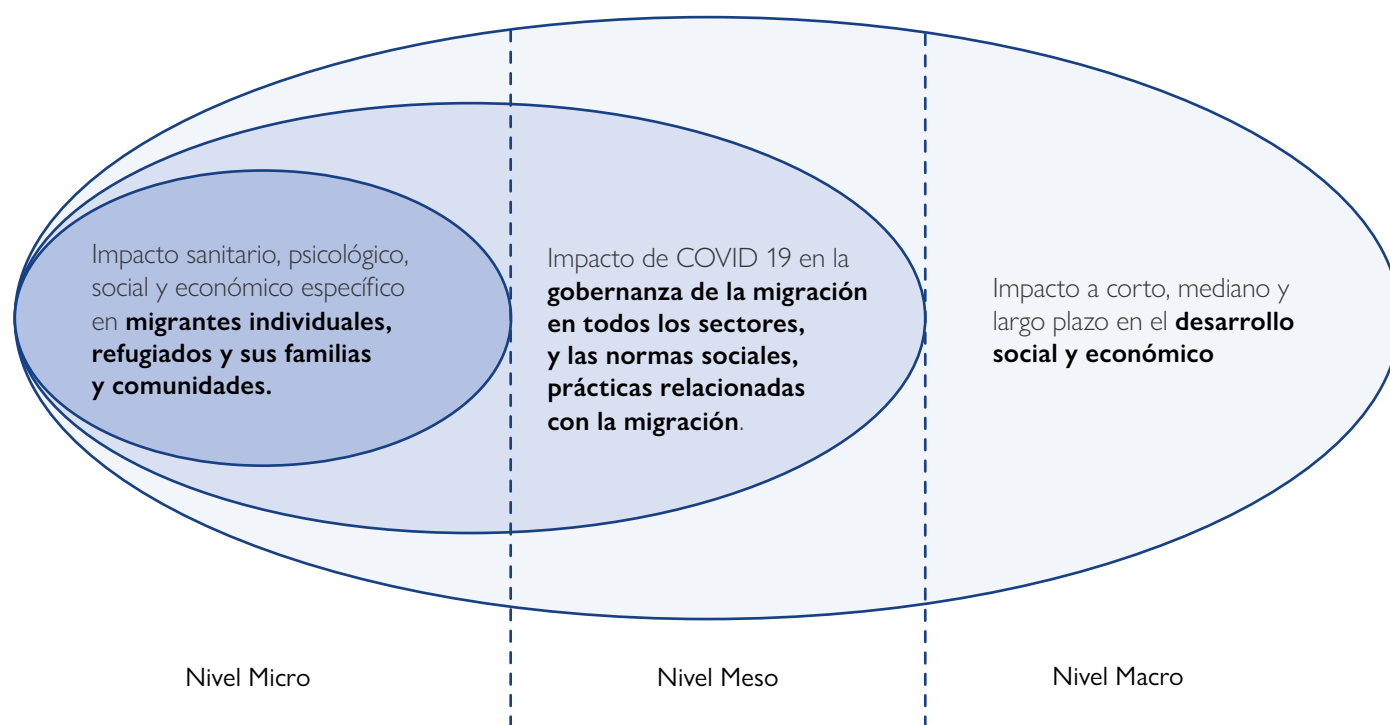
Impacto sanitario, psicológico, social y económico específico en **migrantes individuales, refugiados y sus familias y comunidades.**

Impacto de COVID 19 en la **gobernanza de la migración en todos los sectores, y las normas sociales, prácticas relacionadas con la migración**.

Impacto a corto, mediano y largo plazo en el **desarrollo social y económico**

Nivel Micro

Nivel Meso

Nivel Macro